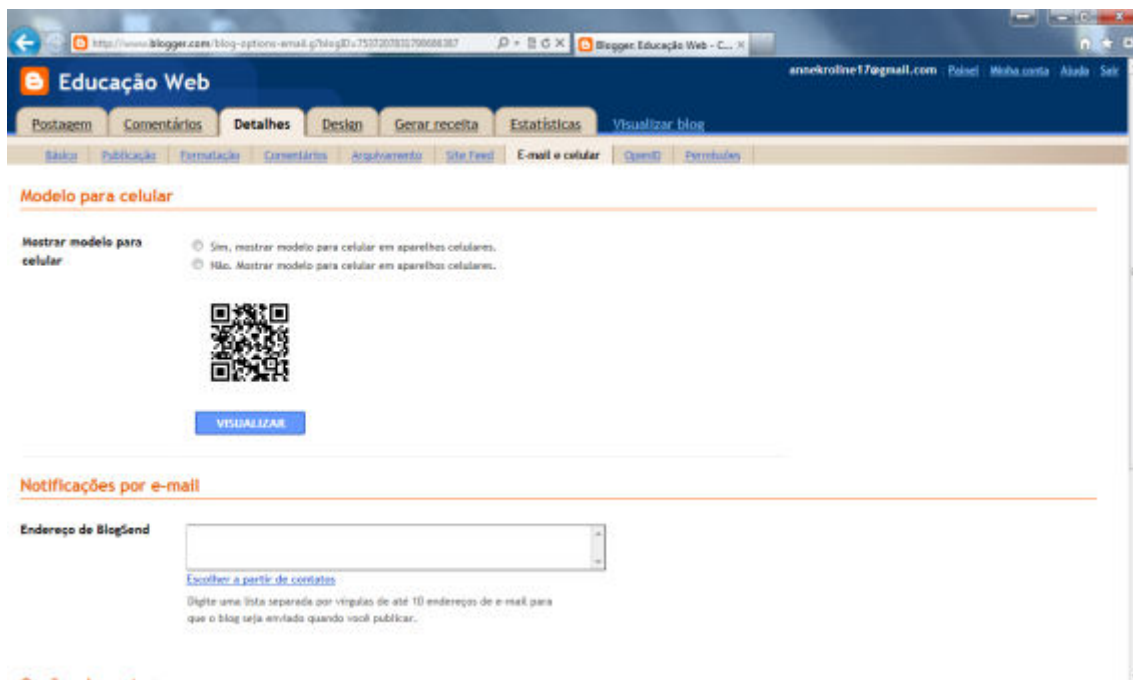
http://www.blogger.com/blog-options-email.g?blogID=7537207831799686387

Blogger: Educação Web - C...

Educação Web

annekroline17@gmail.com Painel Minha conta Ajuda Sair

Postagem Comentários Detalhes Design Gerar receita Estatísticas Visualizar blog

Básico Publicação Formatação Comentários Arquivamento Site Feed E-mail e celular OpenID Permissões

Modelo para celular

Mostrar modelo para celular

Sim, mostrar modelo para celular em aparelhos celulares.

Não. Mostrar modelo para celular em aparelhos celulares.

VISUALIZAR

Notificações por e-mail

Endereço de BlogSend

Escolher a partir de contatos

Digite uma lista separada por vírgulas de até 10 endereços de e-mail para que o blog seja enviado quando você publicar.